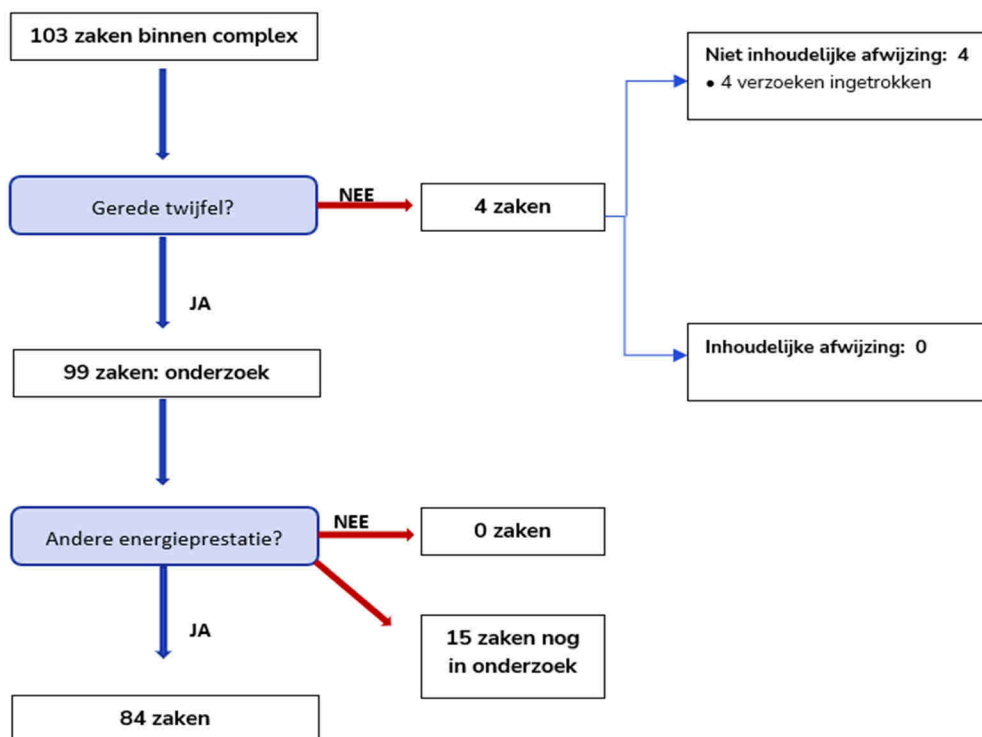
103 zaken binnen complex

Gerede twijfel?

NEE

4 zaken

Niet inhoudelijke afwijzing: 4
• 4 verzoeken ingetrokken

Inhoudelijke afwijzing: 0

JA

99 zaken: onderzoek

Andere energieprestatie?

NEE

0 zaken

15 zaken nog in onderzoek

JA

84 zaken